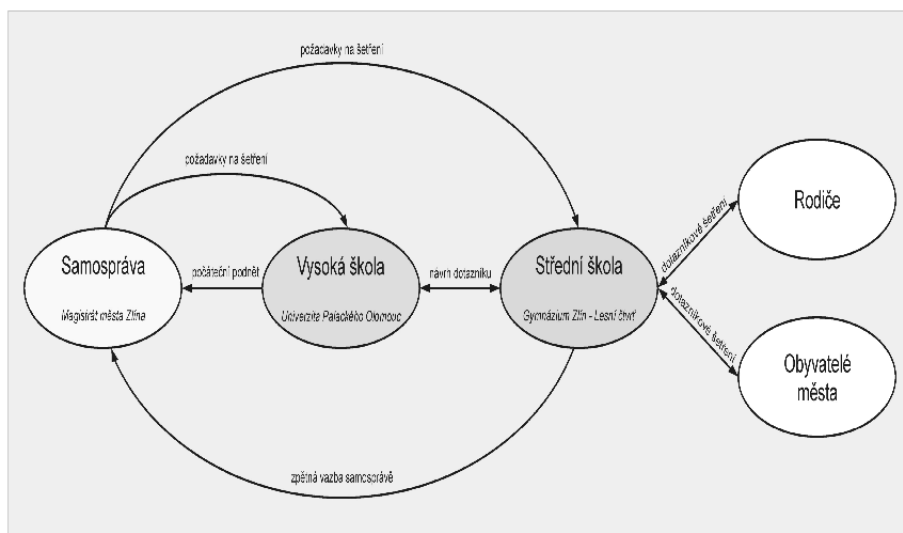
požadavky na šetření

požadavky na šetření

Samospráva

Magistrát města Zlína

počáteční podnět

Vysoká škola

Univerzita Palackého Olomouc

návrh dotazníku

Střední škola

Gymnázium Zlín - Lesní čtvrť

dotazníkové šetření

dotazníkové šetření

Rodiče

Obyvatelé města

zpětná vazba samosprávě